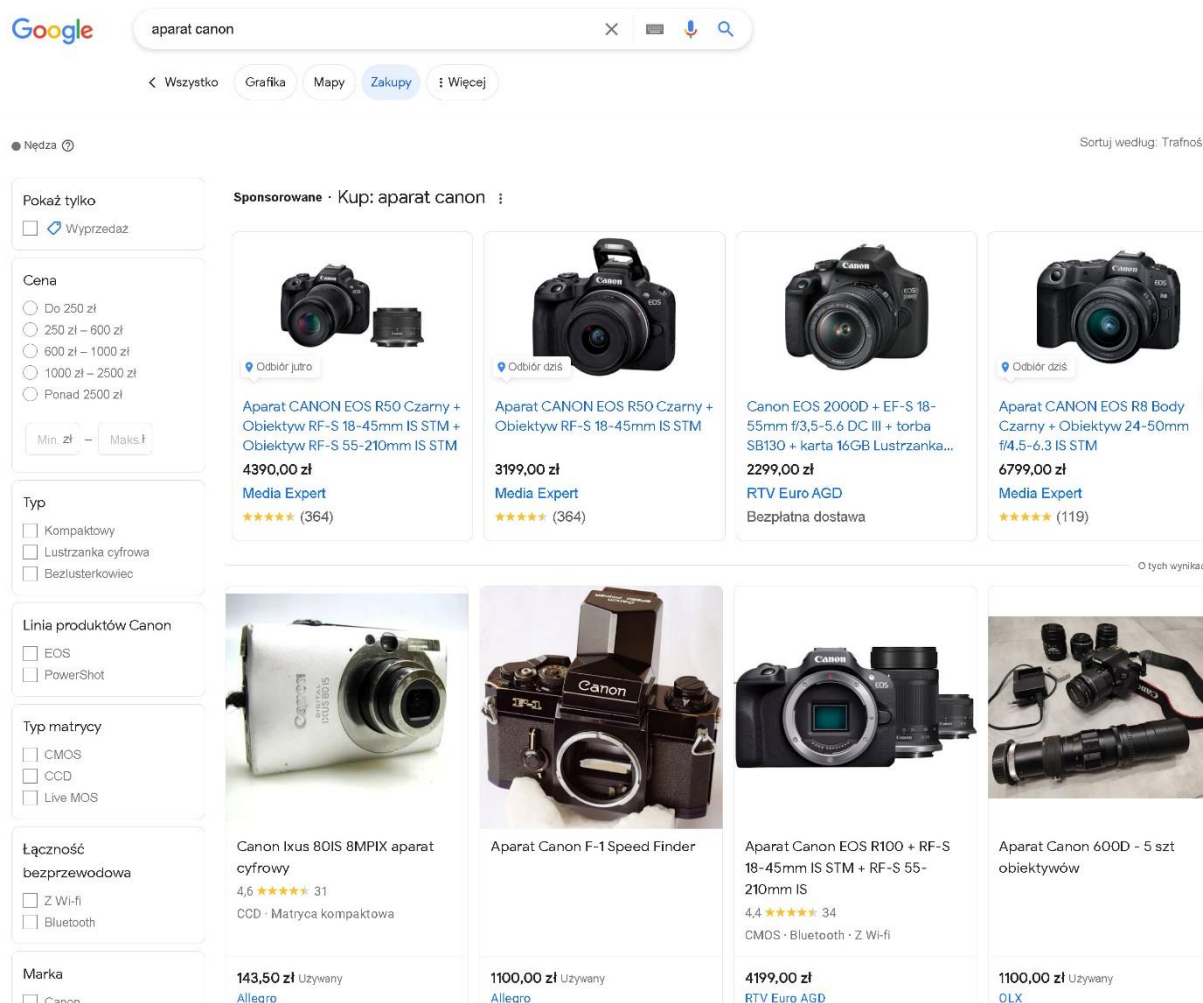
Google

aparat canon

< Wszystko Grafika Mapy Zakupy ⋮ Więcej

Nędza

Sortuj według: Trafnoś

Pokaż tylko
Wyprzedaż

Cena
Do 250 zł
250 zł – 600 zł
600 zł – 1000 zł
1000 zł – 2500 zł
Ponad 2500 zł
Min. zł – Maks.

Typ
Kompaktowy
Lustrzanka cyfrowa
Bezlusterkowiec

Linia produktów Canon
EOS
PowerShot

Typ matrycy
CMOS
CCD
Live MOS

Łączność bezprzewodowa
Z Wi-fi
Bluetooth

Marka
Canon

Sponsorowane · Kup: aparat canon ⋮

Odbiór jutro
Aparat CANON EOS R50 Czarny + Obiektyw RF-S 18-45mm IS STM + Obiektyw RF-S 55-210mm IS STM
4390,00 zł
Media Expert
(364)

Odbiór dziś
Aparat CANON EOS R50 Czarny + Obiektyw RF-S 18-45mm IS STM
3199,00 zł
Media Expert
(364)

Canon EOS 2000D + EF-S 18-55mm f/3,5-5.6 DC III + torba SB130 + karta 16GB Lustrzanka...
2299,00 zł
RTV Euro AGD
Bezpłatna dostawa

Odbiór dziś
Aparat CANON EOS R8 Body Czarny + Obiektyw 24-50mm f/4.5-6.3 IS STM
6799,00 zł
Media Expert
(119)

O tych wynika

Canon Ixus 80IS 8MPIX aparat cyfrowy
4,6 31
CCD · Matryca kompaktowa
143,50 zł Używany
Allegro

Aparat Canon F-1 Speed Finder
1100,00 zł Używany
Allegro

Aparat Canon EOS R100 + RF-S 18-45mm IS STM + RF-S 55-210mm IS
4,4 34
CMOS · Bluetooth · Z Wi-fi
4199,00 zł
RTV Euro AGD

Aparat Canon 600D - 5 szt obiektywów
1100,00 zł Używany
OLX